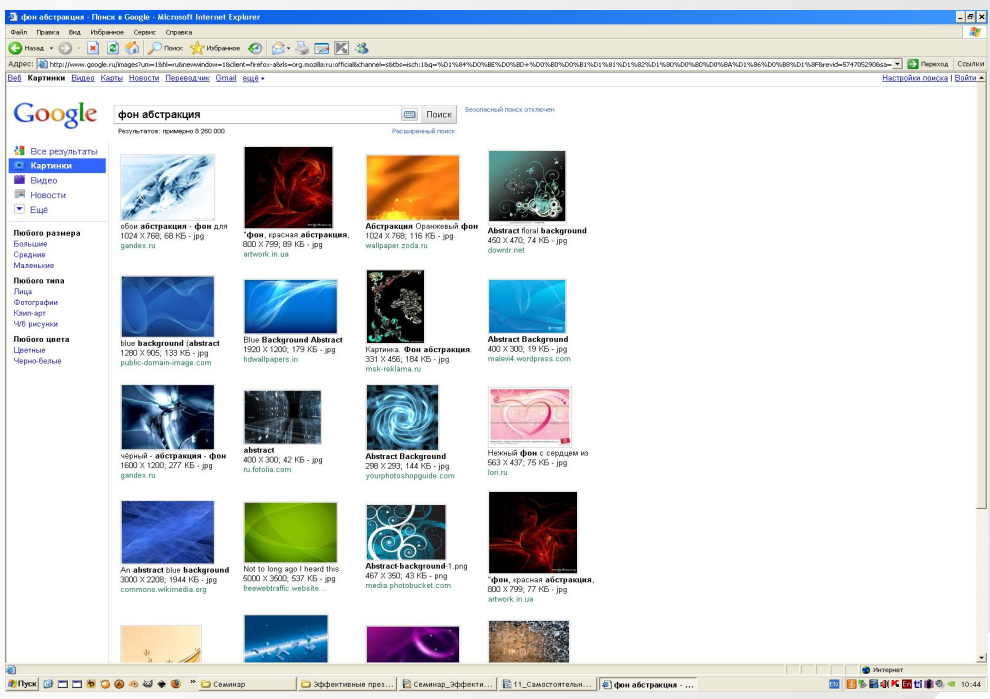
фон абстракция - Поиск в Google - Microsoft Internet Explorer

Файл Правка Вид Избранное Сервис Справка

Назад Поиск Избранное

Адрес: http://www.google.ru/images?um=1&hl=ru&newwindow=1&client=firefox-a&rls=org.mozilla:ru:official&channel=s&tbs=isch:1&q=%D1%84%D0%BE%D0%BD+%D0%B0%D0%B1%D1%81%D1%82%D1%80%D0%B0%D0%BA%D1%86%D0%B8%D1%8F&revid=574705290&sa= Переход Ссылки

Веб Картинки Видео Карты Новости Переводчик Gmail ещё ▾

Настройки поиска | Войти

Google

фон абстракция

Поиск

Безопасный поиск отключен

Результатов: примерно 8 260 000

Расширенный поиск

Все результаты
Картинки
Видео
Новости
Ещё

Любого размера
Большие
Средние
Маленькие

Любого типа
Лица
Фотографии
Клип-арт
Ч/б рисунки

Любого цвета
Цветные
Черно-белые

обои абстракция - фон для
1024 X 768; 68 КБ - jpg
gandex.ru

"фон, красная абстракция,
800 X 799; 89 КБ - jpg
artwork.in.ua

Абстракция Оранжевый фон
1024 X 768; 116 КБ - jpg
wallpaper.zoda.ru

Abstract floral background
450 X 470; 74 КБ - jpg
downtr.net

blue background (abstract
1280 X 905; 133 КБ - jpg
public-domain-image.com

Blue Background Abstract
1920 X 1200; 179 КБ - jpg
hdwallpapers.in

Картинка: Фон абстракция.
331 X 456; 184 КБ - jpg
msk-reklama.ru

Abstract Background
400 X 300; 19 КБ - jpg
malevi4.wordpress.com

чёрный - абстракция - фон
1600 X 1200; 277 КБ - jpg
gandex.ru

abstract
400 X 300; 42 КБ - jpg
ru.fotolia.com

Abstract Background
298 X 293; 144 КБ - jpg
yourphotoshopguide.com

Нежный фон с сердцем из
563 X 437; 75 КБ - jpg
lori.ru

An abstract blue background
3000 X 2208; 1944 КБ - jpg
commons.wikimedia.org

Not to long ago I heard this
5000 X 3500; 537 КБ - jpg
freewebtraffic.website...

Abstract-background-1.png
467 X 350; 43 КБ - png
media.photobucket.com

"фон, красная абстракция,
800 X 799; 77 КБ - jpg
artwork.in.ua

Интернет

Пуск Семинар Эффективные през... Семинар_Эффекти... 11_Самостоятельн... фон абстракция - ... EN 10:44